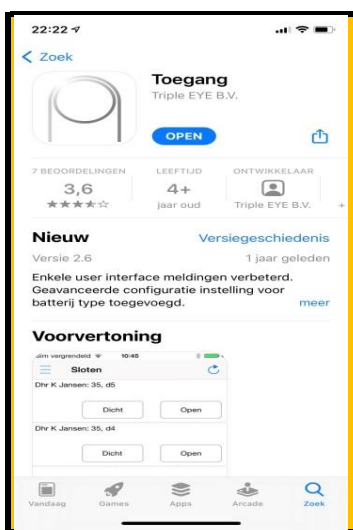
22:22

< Zoek

Toegang
Triple EYE B.V.

OPEN

7 BEOORDELINGEN
3,6
★★★★☆

LEEFTIJD
4+
jaar oud

ONTWIKKELAAR
Triple EYE B.V.

Nieuw
Versiegeschiedenis

Versie 2.6
1 jaar geleden

Enkele user interface meldingen verbeterd. Geavanceerde configuratie instelling voor batterij type toegevoegd.
meer

Voorvertoning

Sim vergrendeld 10:45

Sloten

Dhr K Jansen: 35, d5

Dicht
Open

Dhr K Jansen: 35, d4

Dicht
Open

Vandaag
Games
Apps
Arcade
Zoek